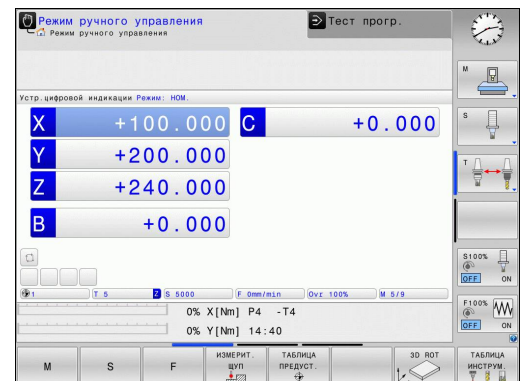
Режим ручного управления
Режим ручного управления

Тест прогр.

Устр.цифровой индикации Режим: НОМ.

X +100.000
C +0.000
Y +200.000
Z +240.000
B +0.000

1
T 5
2 S 5000
F 0mm/min
Ovr 100%
M 5/9

0% X[Nm] P4 -T4
0% Y[Nm] 14:40

M
S
T
S100%
OFF ON
F100%
OFF ON

M
S
F
ИЗМЕРИТ. ЩУП
ТАБЛИЦА ПРЕДУСТ.
3D ROT
ТАБЛИЦА ИНСТРУМ.